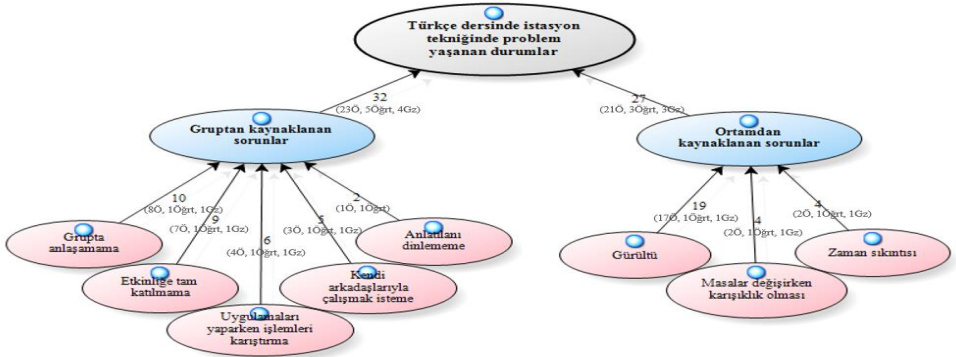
Türkçe dersinde istasyon tekniğinde problem yaşanan durumlar

32
(23Ö, 5Öğrt, 4Gz)

27
(21Ö, 3Öğrt, 3Gz)

Gruptan kaynaklanan sorunlar

Ortamdan kaynaklanan sorunlar

10
(8Ö, 1Öğrt, 1Gz)

9
(7Ö, 1Öğrt, 1Gz)

6
(4Ö, 1Öğrt, 1Gz)

5
(3Ö, 1Öğrt, 1Gz)

2
(1Ö, 1Öğrt)

19
(17Ö, 1Öğrt, 1Gz)

4
(2Ö, 1Öğrt, 1Gz)

4
(2Ö, 1Öğrt, 1Gz)

Grupta anlaşamama

Etkinliğe tam katılmama

Uygulamaları yaparken işlemleri karıştırma

Kendi arkadaşlarıyla çalışmak isteme

Anlatılanı dinlememe

Gürültü

Masalar değişirken karışıklık olması

Zaman sıkıntısı